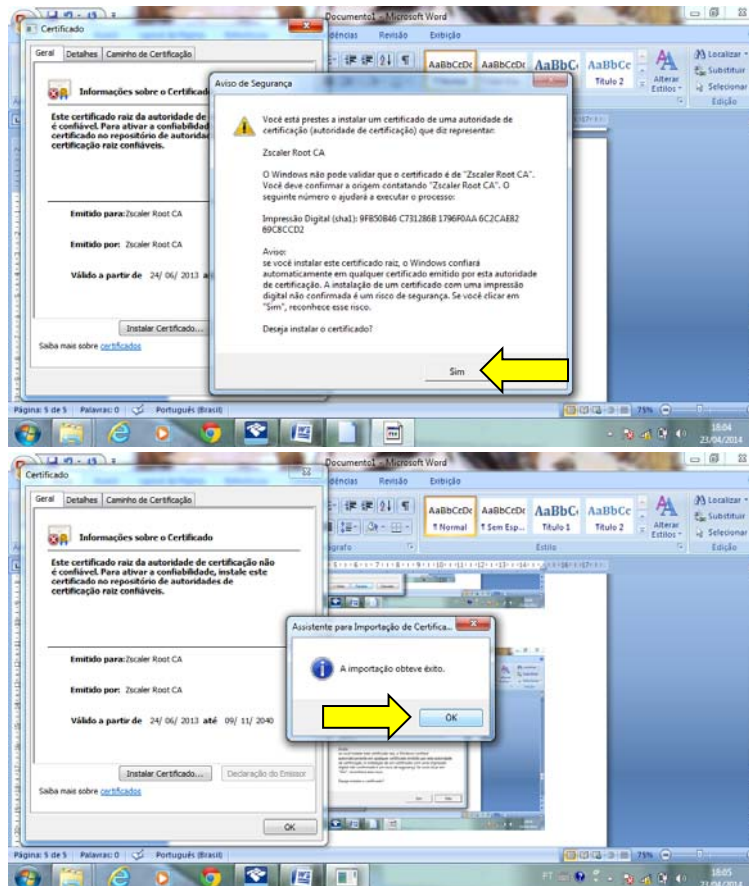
Certificado

Geral | Detalhes | Caminho de Certificação

Informações sobre o Certificado

Este certificado raiz da autoridade de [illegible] é confiável. Para ativar a confiabilidade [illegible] certificado no repositório de autorid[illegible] certificação raiz confiáveis.

Emitido para: Zscaler Root CA

Emitido por: Zscaler Root CA

Válido a partir de 24/ 06/ 2013 a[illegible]

Instalar Certificado...

Saiba mais sobre certificados

Documento1 - Microsoft Word

ências | Revisão | Exibição

AaBbCcDc | AaBbCcDc | AaBbC | AaBbCc | Título 2 | Alterar Estilos | Localizar | Substituir | Selecionar | Edição

Aviso de Segurança

Você está prestes a instalar um certificado de uma autoridade de certificação (autoridade de certificação) que diz representar:

Zscaler Root CA

O Windows não pode validar que o certificado é de "Zscaler Root CA". Você deve confirmar a origem contatando "Zscaler Root CA". O seguinte número o ajudará a executar o processo:

Impressão Digital (sha1): 9F8508​46 C731286B 1796F0AA 6C2CAE82 89C8CCD2

Aviso:
se você instalar este certificado raiz, o Windows confiará automaticamente em qualquer certificado emitido por esta autoridade de certificação. A instalação de um certificado com uma impressão digital não confirmada é um risco de segurança. Se você clicar em "Sim", reconhece esse risco.

Deseja instalar o certificado?

Sim

Página: 5 de 5 | Palavras: 0 | Português (Brasil) | 75% | 18:04 | 23/04/2014

Certificado

Geral | Detalhes | Caminho de Certificação

Informações sobre o Certificado

Este certificado raiz da autoridade de certificação não é confiável. Para ativar a confiabilidade, instale este certificado no repositório de autoridades de certificação raiz confiáveis.

Emitido para: Zscaler Root CA

Emitido por: Zscaler Root CA

Válido a partir de 24/ 06/ 2013 até 09/ 11/ 2040

Instalar Certificado... | Declaração do Emissor

Saiba mais sobre certificados

OK

Documento1 - Microsoft Word

ências | Revisão | Exibição

AaBbCcDc ¶ Normal | AaBbCcDc ¶ Sem Esp... | AaBbC Título 1 | AaBbCc Título 2 | Alterar Estilos | Localizar | Substituir | Selecionar

Estilo | Edição

Assistente para Importação de Certifica...

A importação obteve êxito.

OK

Página: 5 de 5 | Palavras: 0 | Português (Brasil) | 75% | 18:05 | 23/04/2014